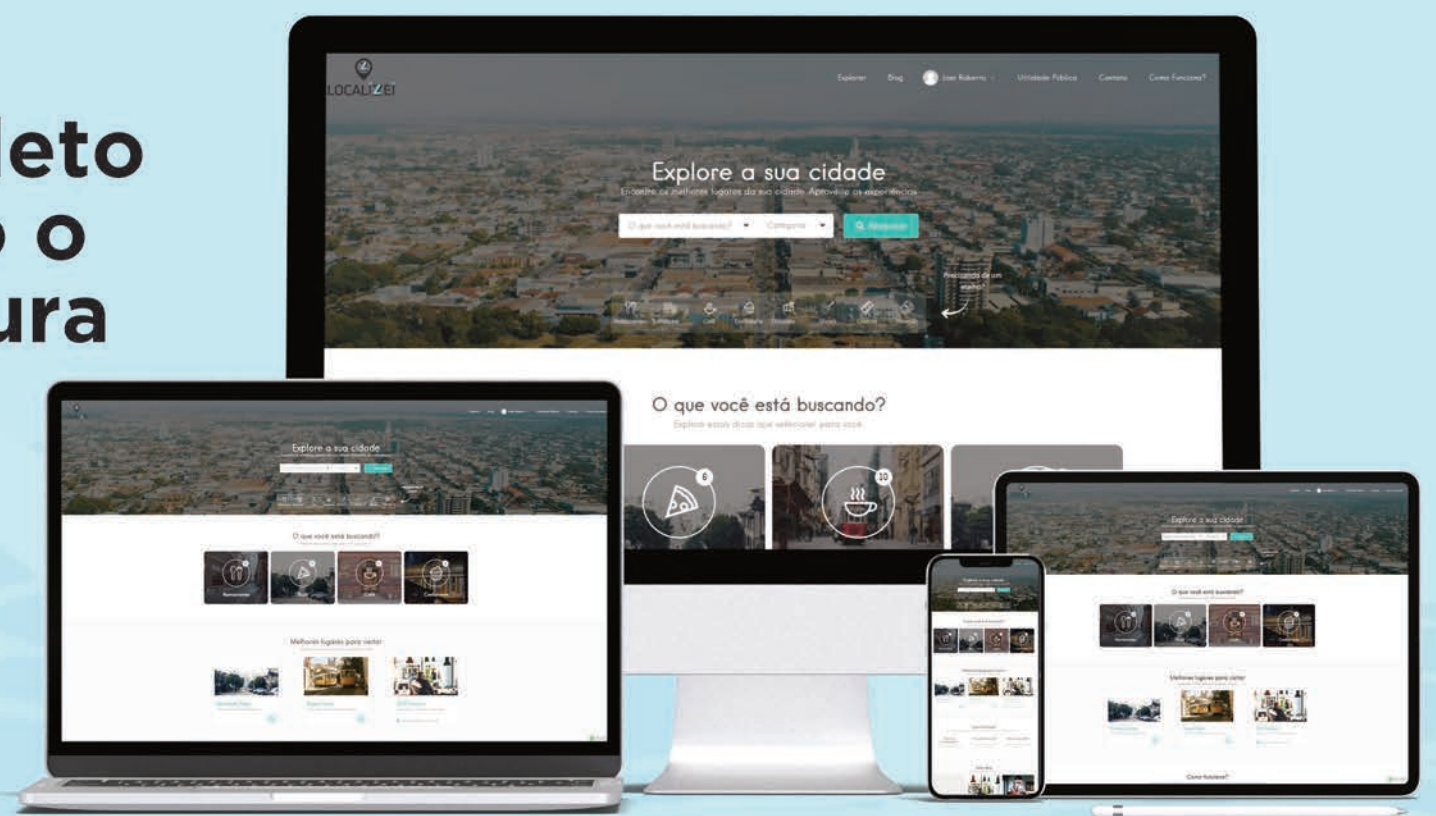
leto
o o
ura

LOCALIZEI

Explorar Blog João Roberto Utilidade Pública Contato Como Funciona?

Explore a sua cidade

Encontre os melhores lugares da sua cidade. Aproveite as experiências

O que você está buscando? Categoria Pesquisar

Precisando de um estalo?

Restaurantes Sorveterias Café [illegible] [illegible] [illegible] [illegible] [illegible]

O que você está buscando?

Explore essas dicas que selecionei para você.

6

10

Explore a sua cidade

O que você está buscando?

Restaurantes Pizza Café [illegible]

Melhores lugares para visitar

Explore a sua cidade

O que você está buscando?

Melhores lugares para visitar

Como funciona?